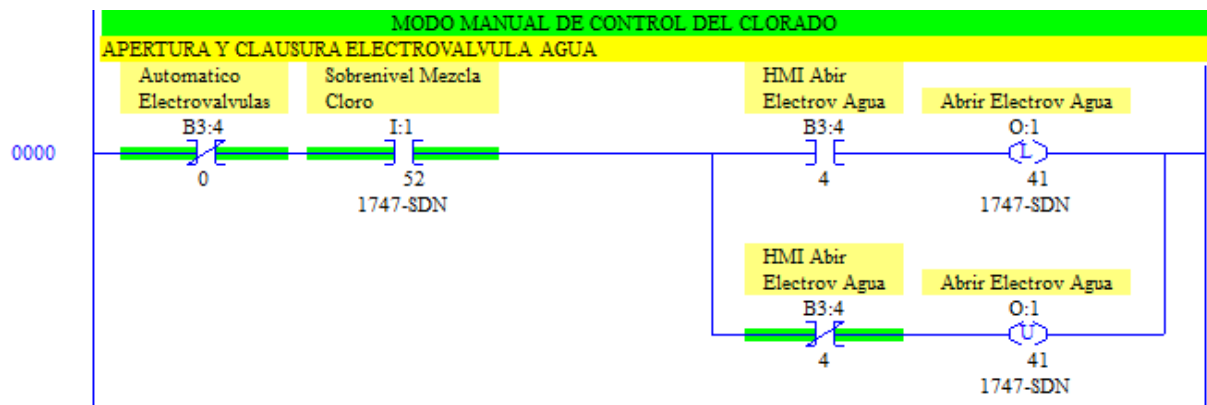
MODO MANUAL DE CONTROL DEL CLORADO
APERTURA Y CLAUSURA ELECTROVALVULA AGUA

0000

Automatico Electrovalvulas
B3:4
0

Sobrenivel Mezcla Cloro
I:1
52
1747-SDN

HMI Abir Electrov Agua
B3:4
4

Abrir Electrov Agua
O:1
L
41
1747-SDN

HMI Abir Electrov Agua
B3:4
4

Abrir Electrov Agua
O:1
U
41
1747-SDN